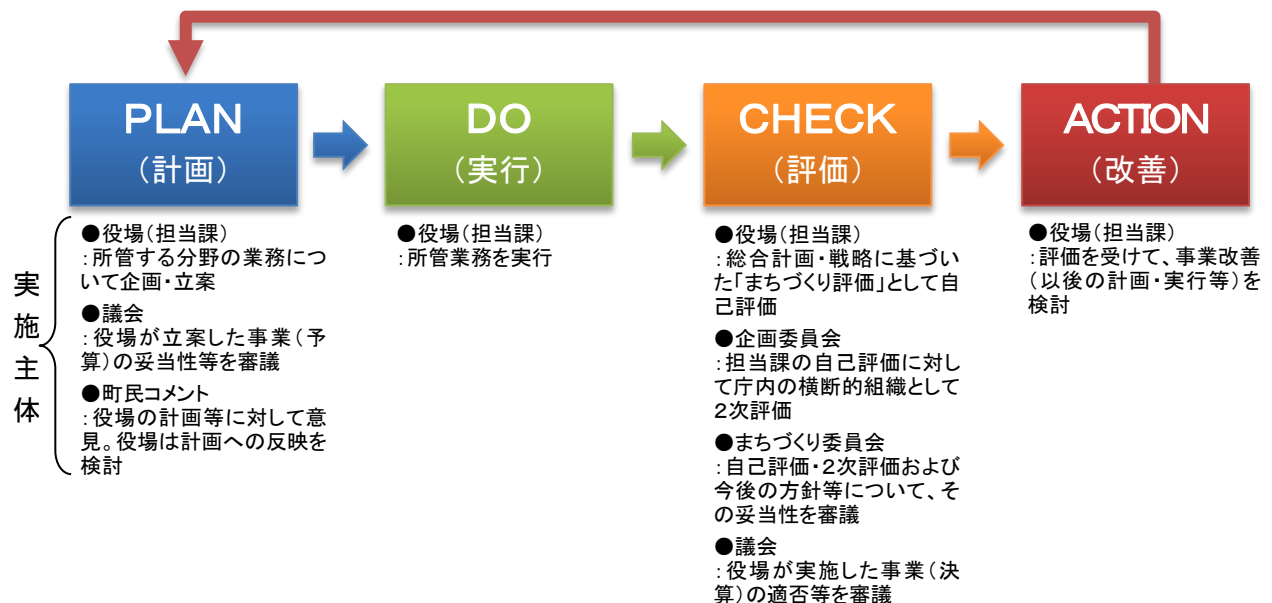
PLAN
（計画）

DO
（実行）

CHECK
（評価）

ACTION
（改善）

実施主体

●役場（担当課）
：所管する分野の業務について企画・立案

●議会
：役場が立案した事業（予算）の妥当性等を審議

●町民コメント
：役場の計画等に対して意見。役場は計画への反映を検討

●役場（担当課）
：所管業務を実行

●役場（担当課）
：総合計画・戦略に基づいた「まちづくり評価」として自己評価

●企画委員会
：担当課の自己評価に対して庁内の横断的組織として2次評価

●まちづくり委員会
：自己評価・2次評価および今後の方針等について、その妥当性を審議

●議会
：役場が実施した事業（決算）の適否等を審議

●役場（担当課）
：評価を受けて、事業改善（以後の計画・実行等）を検討